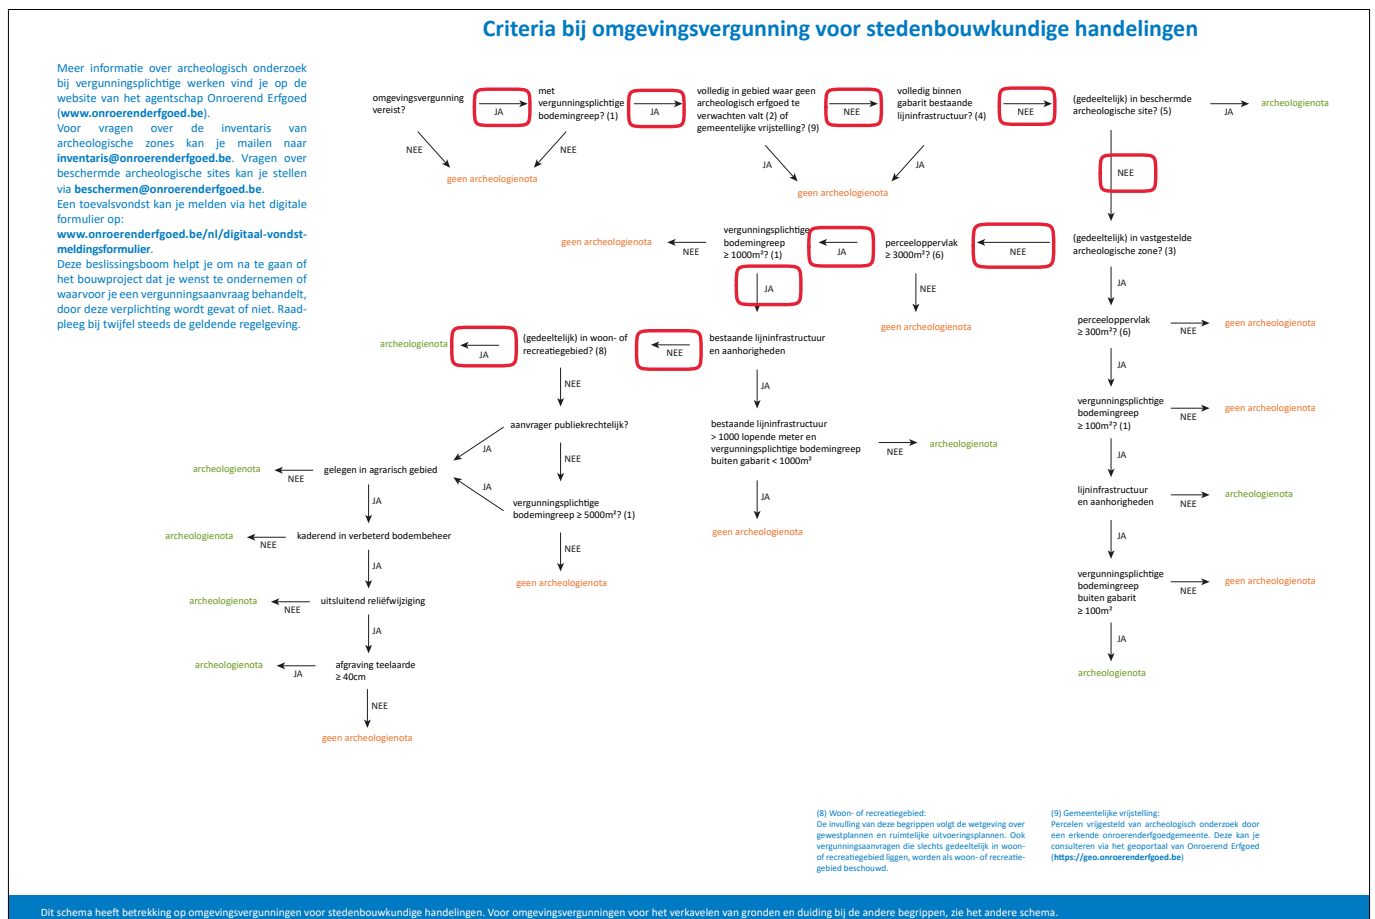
Criteria bij omgevingsvergunning voor stedenbouwkundige handelingen

Meer informatie over archeologisch onderzoek bij vergunningsplichtige werken vind je op de website van het agentschap Onroerend Erfgoed (**www.onroerenderfgoed.be**).
Voor vragen over de inventaris van archeologische zones kan je mailen naar **inventaris@onroerenderfgoed.be**. Vragen over beschermde archeologische sites kan je stellen via **beschermen@onroerenderfgoed.be**.
Een toevalsvondst kan je melden via het digitale formulier op:
**www.onroerenderfgoed.be/nl/digitaal-vondstmeldingsformulier**.
Deze beslissingsboom helpt je om na te gaan of het bouwproject dat je wenst te ondernemen of waarvoor je een vergunningsaanvraag behandelt, door deze verplichting wordt gevat of niet. Raadpleeg bij twijfel steeds de geldende regelgeving.

omgevingsvergunning vereist?
JA
met vergunningsplichtige bodemingreep? (1)
JA
volledig in gebied waar geen archeologisch erfgoed te verwachten valt (2) of gemeentelijke vrijstelling? (9)
NEE
volledig binnen gabarit bestaande lijninfrastructuur? (4)
NEE
(gedeeltelijk) in beschermde archeologische site? (5)
JA
archeologienota
NEE
NEE
geen archeologienota
JA
JA
geen archeologienota
NEE
(gedeeltelijk) in vastgestelde archeologische zone? (3)
JA
geen archeologienota
NEE
vergunningsplichtige bodemingreep ≥ 1000m²? (1)
JA
perceeloppervlak ≥ 3000m²? (6)
NEE
JA
NEE
geen archeologienota
perceeloppervlak ≥ 300m²? (6)
NEE
geen archeologienota
JA
archeologienota
JA
(gedeeltelijk) in woon- of recreatiegebied? (8)
NEE
bestaande lijninfrastructuur en aanhorigheden
vergunningsplichtige bodemingreep ≥ 100m²? (1)
NEE
geen archeologienota
NEE
JA
JA
aanvrager publiekrechtelijk?
bestaande lijninfrastructuur > 1000 lopende meter en vergunningsplichtige bodemingreep buiten gabarit < 1000m²
NEE
archeologienota
lijninfrastructuur en aanhorigheden
NEE
archeologienota
JA
NEE
archeologienota
NEE
gelegen in agrarisch gebied
JA
JA
JA
vergunningsplichtige bodemingreep ≥ 5000m²? (1)
geen archeologienota
JA
JA
vergunningsplichtige bodemingreep buiten gabarit ≥ 100m²
NEE
geen archeologienota
archeologienota
NEE
kaderend in verbeterd bodembeheer
NEE
JA
geen archeologienota
JA
archeologienota
NEE
uitsluitend reliëfwijziging
archeologienota
JA
archeologienota
JA
afgraving teelaarde ≥ 40cm
NEE
geen archeologienota

(8) Woon- of recreatiegebied:
De invulling van deze begrippen volgt de wetgeving over gewestplannen en ruimtelijke uitvoeringsplannen. Ook vergunningsaanvragen die slechts gedeeltelijk in woon- of recreatiegebied liggen, worden als woon- of recreatiegebied beschouwd.

(9) Gemeentelijke vrijstelling:
Percelen vrijgesteld van archeologisch onderzoek door een erkende onroerenderfgoedgemeente. Deze kan je consulteren via het geoportaal van Onroerend Erfgoed (**https://geo.onroerenderfgoed.be**)

Dit schema heeft betrekking op omgevingsvergunningen voor stedenbouwkundige handelingen. Voor omgevingsvergunningen voor het verkavelen van gronden en duiding bij de andere begrippen, zie het andere schema.